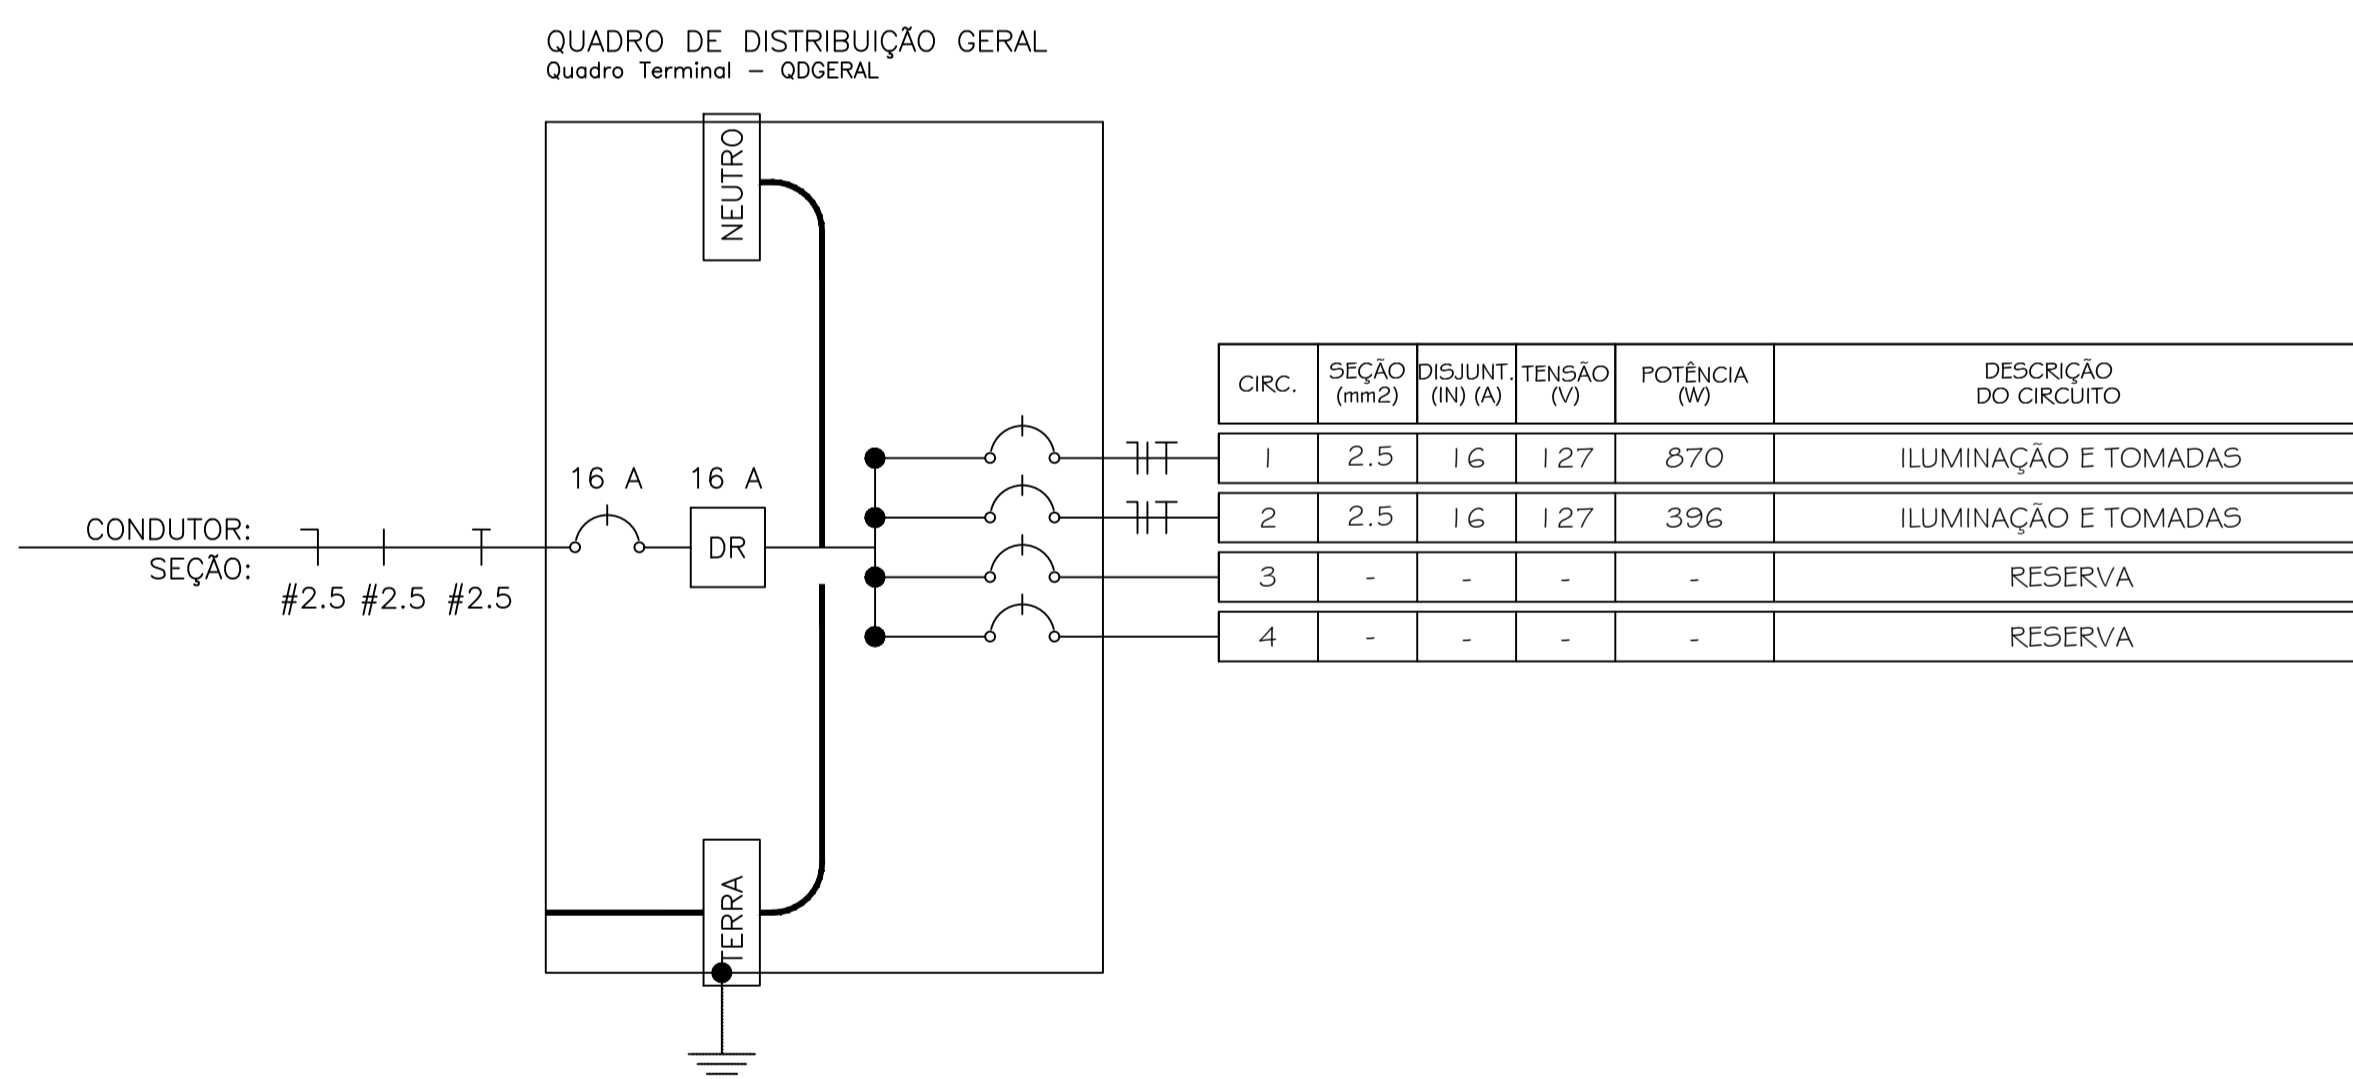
QUADRO DE DISTRIBUIÇÃO GERAL
Quadro Terminal — QDGERAL

NEUTRO

16 A

16 A

DR

CONDUTOR:
SEÇÃO:

#2.5 #2.5 #2.5

TERRA

| CIRC. | SEÇÃO (mm2) | DISJUNT. (IN) (A) | TENSÃO (V) | POTÊNCIA (W) | DESCRIÇÃO DO CIRCUITO |
|---|---|---|---|---|---|
| 1 | 2.5 | 16 | 127 | 870 | ILUMINAÇÃO E TOMADAS |
| 2 | 2.5 | 16 | 127 | 396 | ILUMINAÇÃO E TOMADAS |
| 3 | - | - | - | - | RESERVA |
| 4 | - | - | - | - | RESERVA |